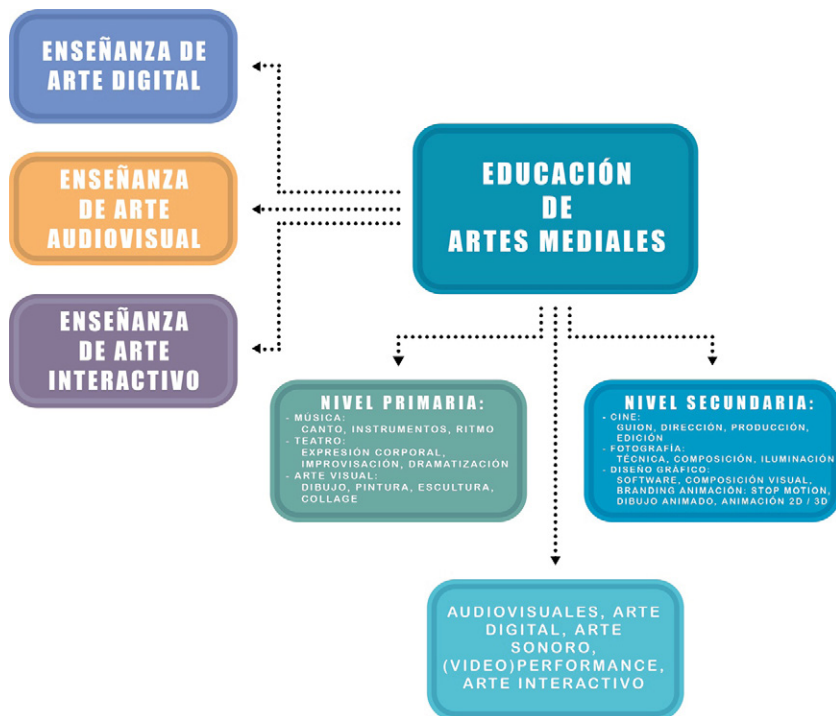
ENSEÑANZA DE ARTE DIGITAL

ENSEÑANZA DE ARTE AUDIOVISUAL

ENSEÑANZA DE ARTE INTERACTIVO

EDUCACIÓN DE ARTES MEDIALES

NIVEL PRIMARIA:
- MÚSICA:
CANTO, INSTRUMENTOS, RITMO
- TEATRO:
EXPRESIÓN CORPORAL, IMPROVISACIÓN, DRAMATIZACIÓN
- ARTE VISUAL:
DIBUJO, PINTURA, ESCULTURA, COLLAGE

NIVEL SECUNDARIA:
- CINE:
GUION, DIRECCIÓN, PRODUCCIÓN, EDICIÓN
- FOTOGRAFÍA:
TÉCNICA, COMPOSICIÓN, ILUMINACIÓN
- DISEÑO GRÁFICO:
SOFTWARE, COMPOSICIÓN VISUAL, BRANDING ANIMACIÓN: STOP MOTION, DIBUJO ANIMADO, ANIMACIÓN 2D / 3D

AUDIOVISUALES, ARTE DIGITAL, ARTE SONORO, (VIDEO)PERFORMANCE, ARTE INTERACTIVO